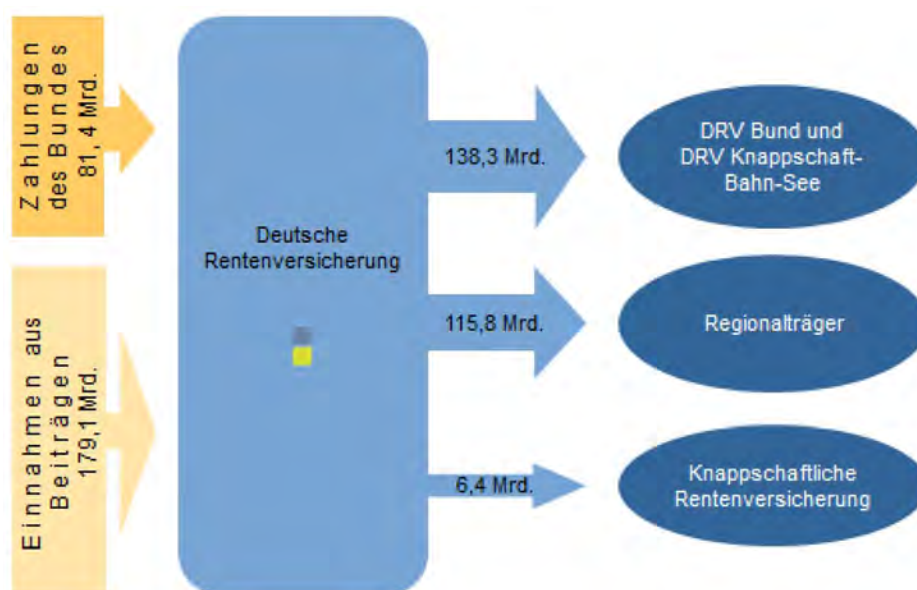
Zahlungen des Bundes 81,4 Mrd.

Einnahmen aus Beiträgen 179,1 Mrd.

Deutsche Rentenversicherung

138,3 Mrd.

115,8 Mrd.

6,4 Mrd.

DRV Bund und DRV Knappschaft-Bahn-See

Regionalträger

Knappschaftliche Rentenversicherung